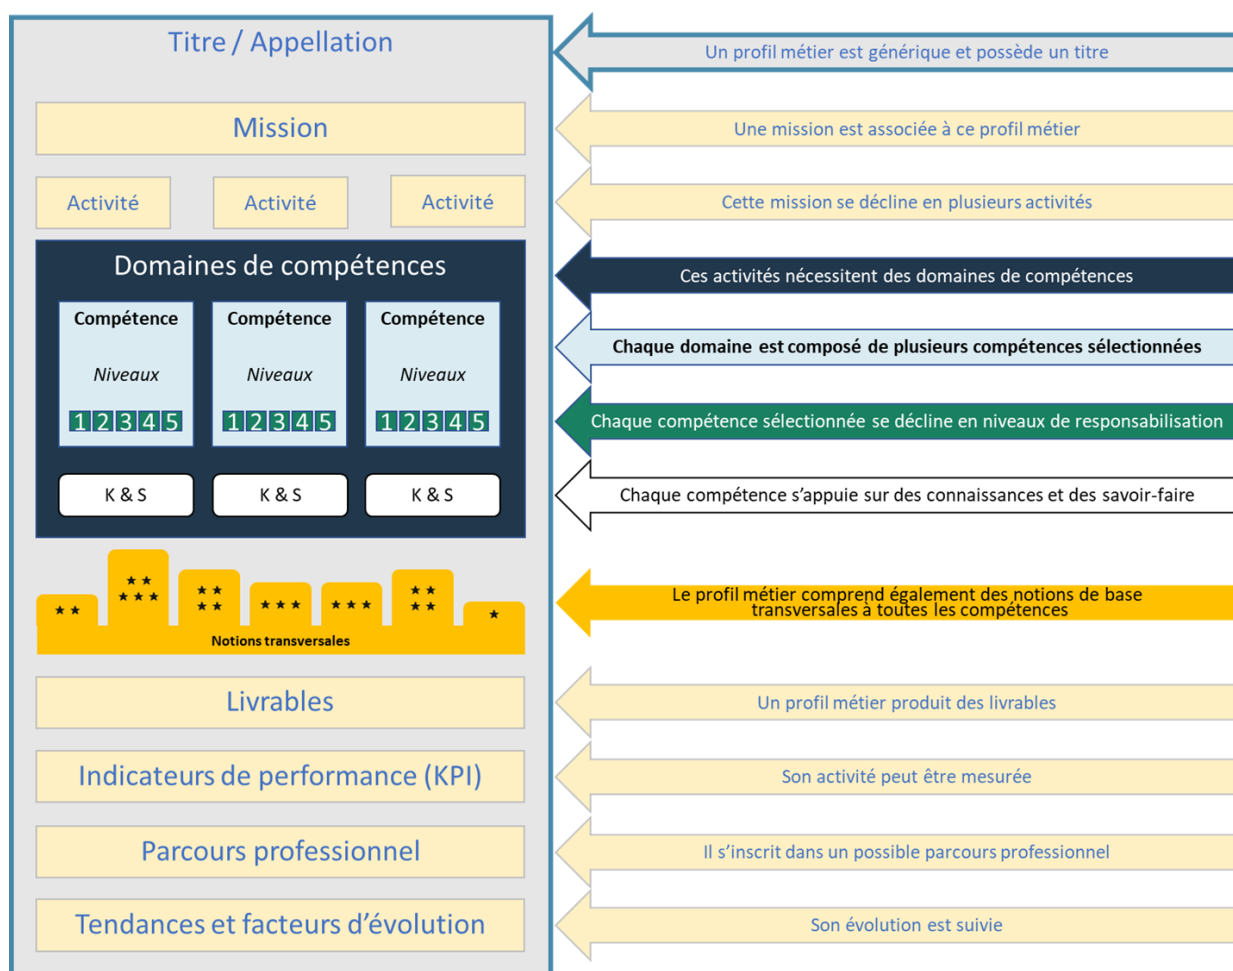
Titre / Appellation

Un profil métier est générique et possède un titre

Mission

Une mission est associée à ce profil métier

Activité Activité Activité

Cette mission se décline en plusieurs activités

Domaines de compétences

Ces activités nécessitent des domaines de compétences

Compétence
Niveaux
1 2 3 4 5

Compétence
Niveaux
1 2 3 4 5

Compétence
Niveaux
1 2 3 4 5

Chaque domaine est composé de plusieurs compétences sélectionnées

Chaque compétence sélectionnée se décline en niveaux de responsabilisation

K & S K & S K & S

Chaque compétence s'appuie sur des connaissances et des savoir-faire

Notions transversales

Le profil métier comprend également des notions de base transversales à toutes les compétences

Livrables

Un profil métier produit des livrables

Indicateurs de performance (KPI)

Son activité peut être mesurée

Parcours professionnel

Il s'inscrit dans un possible parcours professionnel

Tendances et facteurs d'évolution

Son évolution est suivie